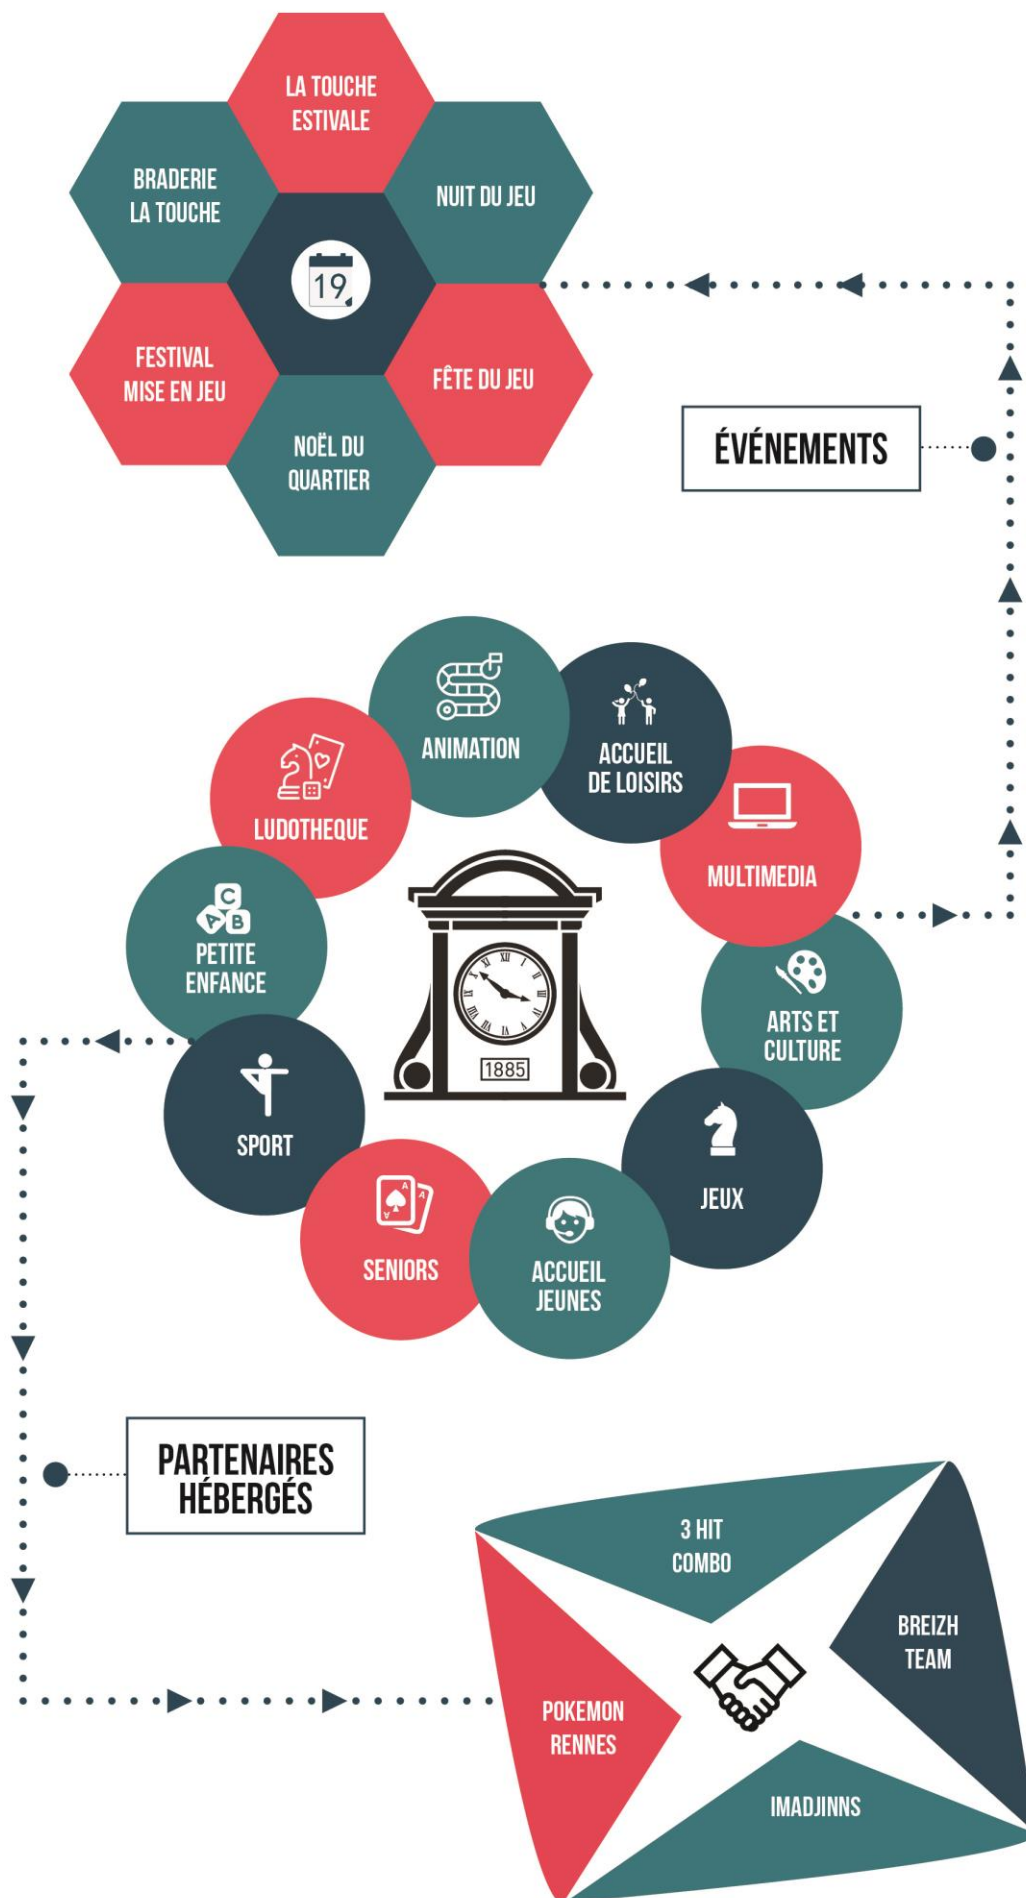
LA TOUCHE ESTIVALE

BRADERIE LA TOUCHE

NUIT DU JEU

19

FESTIVAL MISE EN JEU

FÊTE DU JEU

NOËL DU QUARTIER

ÉVÉNEMENTS

ANIMATION

ACCUEIL DE LOISIRS

LUDOTHEQUE

MULTIMEDIA

PETITE ENFANCE

1885

ARTS ET CULTURE

SPORT

JEUX

SENIORS

ACCUEIL JEUNES

PARTENAIRES HÉBERGÉS

3 HIT COMBO

BREIZH TEAM

POKEMON RENNES

IMADJINNS